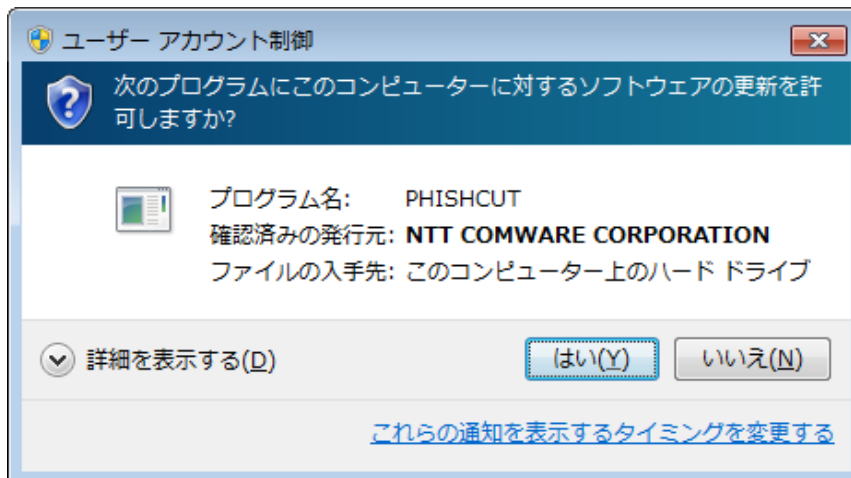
ユーザー アカウント制御

次のプログラムにこのコンピューターに対するソフトウェアの更新を許可しますか?

| プログラム名: | PHISHCUT |
|---|---|
| 確認済みの発行元: | **NTT COMWARE CORPORATION** |
| ファイルの入手先: | このコンピューター上のハード ドライブ |

詳細を表示する(D)

はい(Y)

いいえ(N)

これらの通知を表示するタイミングを変更する